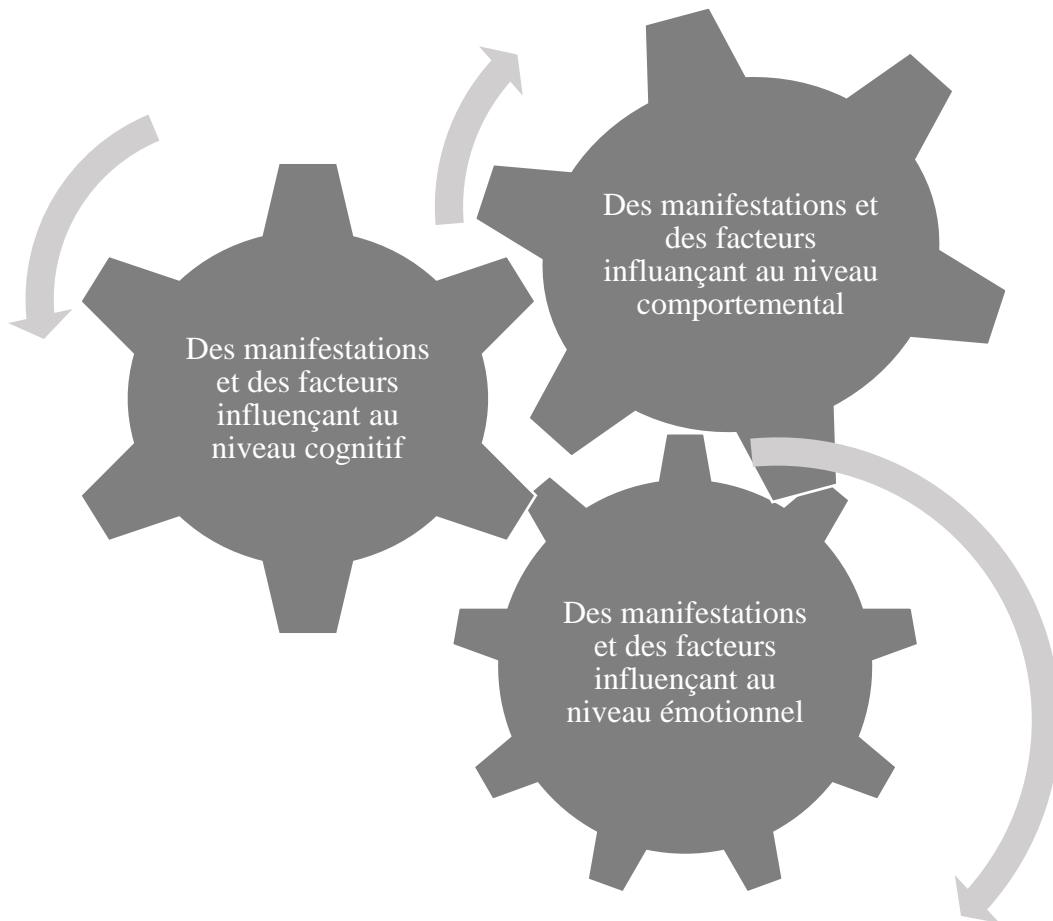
Des manifestations et des facteurs influançant au niveau comportemental

Des manifestations et des facteurs influençant au niveau cognitif

Des manifestations et des facteurs influençant au niveau émotionnel